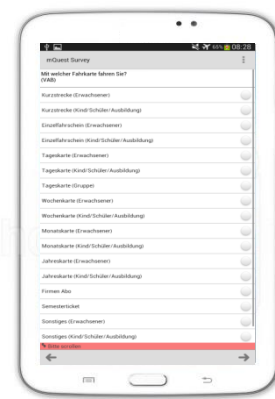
65% 08:28
enQuest Survey

Mit welcher Fahrkarte fahren Sie?
(VAB)

Kurzstrecke (Erwachsener)
Kurzstrecke (Kind/Schüler/Ausbildung)
Einzelfahrschein (Erwachsener)
Einzelfahrschein (Kind/Schüler/Ausbildung)
Tageskarte (Erwachsener)
Tageskarte (Kind/Schüler/Ausbildung)
Tageskarte (Gruppe)
Wochenkarte (Erwachsener)
Wochenkarte (Kind/Schüler/Ausbildung)
Monatskarte (Erwachsener)
Monatskarte (Kind/Schüler/Ausbildung)
Jahreskarte (Erwachsener)
Jahreskarte (Kind/Schüler/Ausbildung)
Firmen Abo
Semesterticket
Sonstiges (Erwachsener)
Sonstiges (Kind/Schüler/Ausbildung)
Bitte auswählen